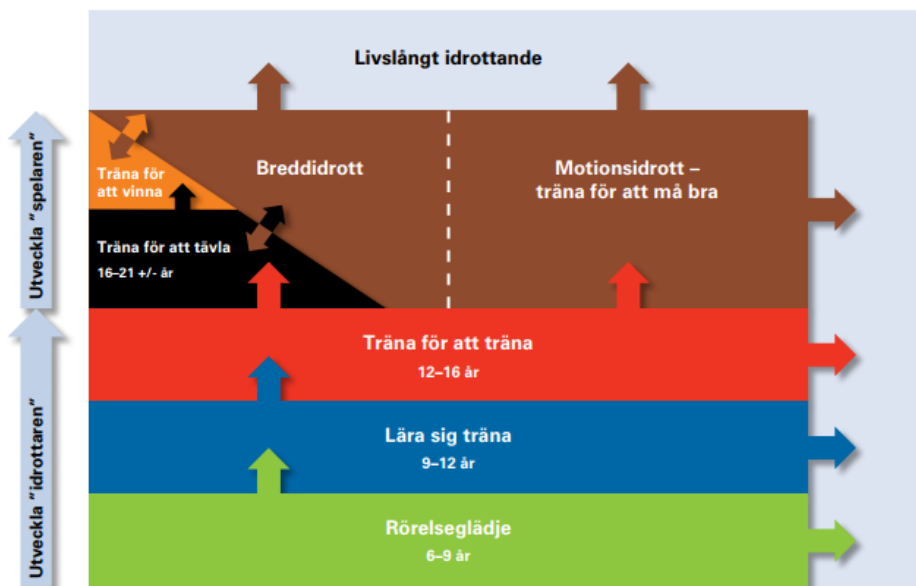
Utveckla "spelaren"

Utveckla "idrottaren"

Livslångt idrottande

Träna för att vinna

Breddidrott

Motionsidrott – träna för att må bra

Träna för att tävla
16–21 +/- år

Träna för att träna
12–16 år

Lära sig träna
9–12 år

Rörelseglädje
6–9 år